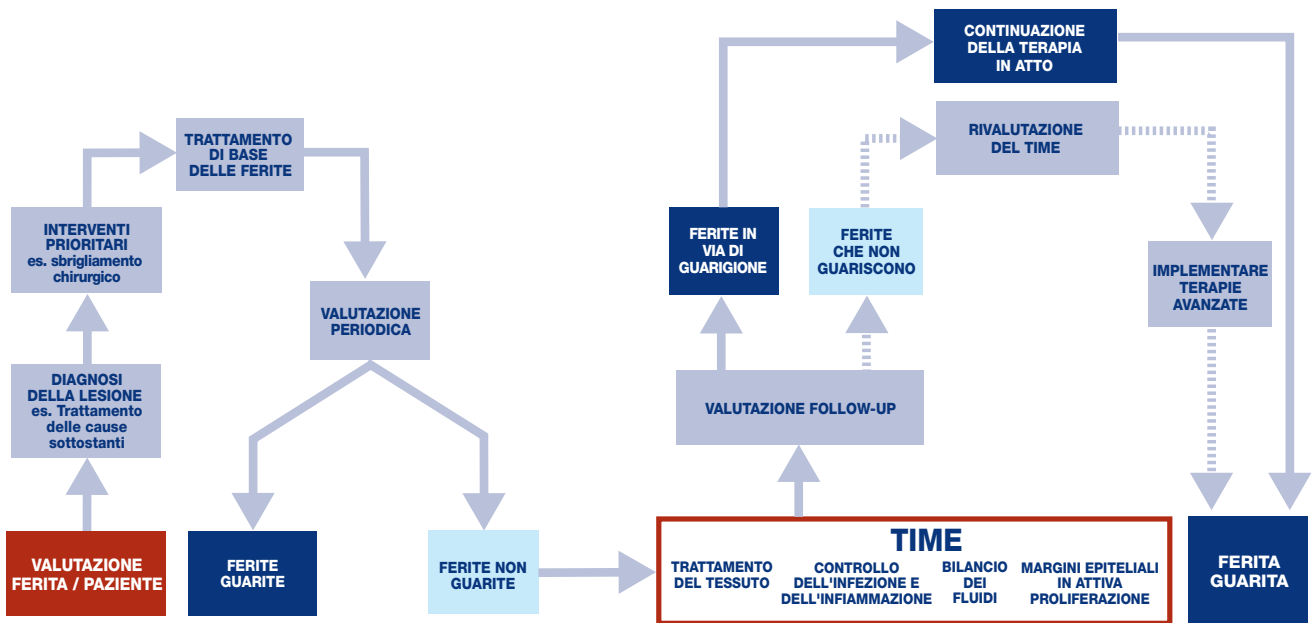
VALUTAZIONE FERITA / PAZIENTE

DIAGNOSI DELLA LESIONE es. Trattamento delle cause sottostanti

INTERVENTI PRIORITARI es. sbrigliamento chirurgico

TRATTAMENTO DI BASE DELLE FERITE

VALUTAZIONE PERIODICA

FERITE GUARITE

FERITE NON GUARITE

TIME

TRATTAMENTO DEL TESSUTO

CONTROLLO DELL'INFEZIONE E DELL'INFIAMMAZIONE

BILANCIO DEI FLUIDI

MARGINI EPITELIALI IN ATTIVA PROLIFERAZIONE

VALUTAZIONE FOLLOW-UP

FERITE IN VIA DI GUARIGIONE

FERITE CHE NON GUARISCONO

CONTINUAZIONE DELLA TERAPIA IN ATTO

RIVALUTAZIONE DEL TIME

IMPLEMENTARE TERAPIE AVANZATE

FERITA GUARITA